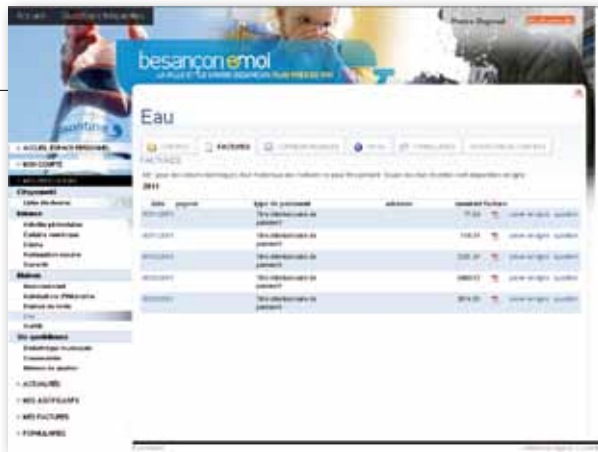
besançon&moi

Eau

FACTURES

2011

| date | payeur | type de paiement | adresse | montant facture |
|---|---|---|---|---|
| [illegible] | | Titre interbancaire de paiement | | 77,64 |
| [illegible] | | Titre interbancaire de paiement | | 118,91 |
| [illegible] | | Titre interbancaire de paiement | | 220,41 |
| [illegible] | | Titre interbancaire de paiement | | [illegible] |
| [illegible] | | Titre interbancaire de paiement | | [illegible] |

ACCUEIL ESPACE PERSONNEL
MON COMPTE
Citoyenneté
Scolarité
Eau
MES ACTIVITÉS
MES FACTURES
FORMULAIRES